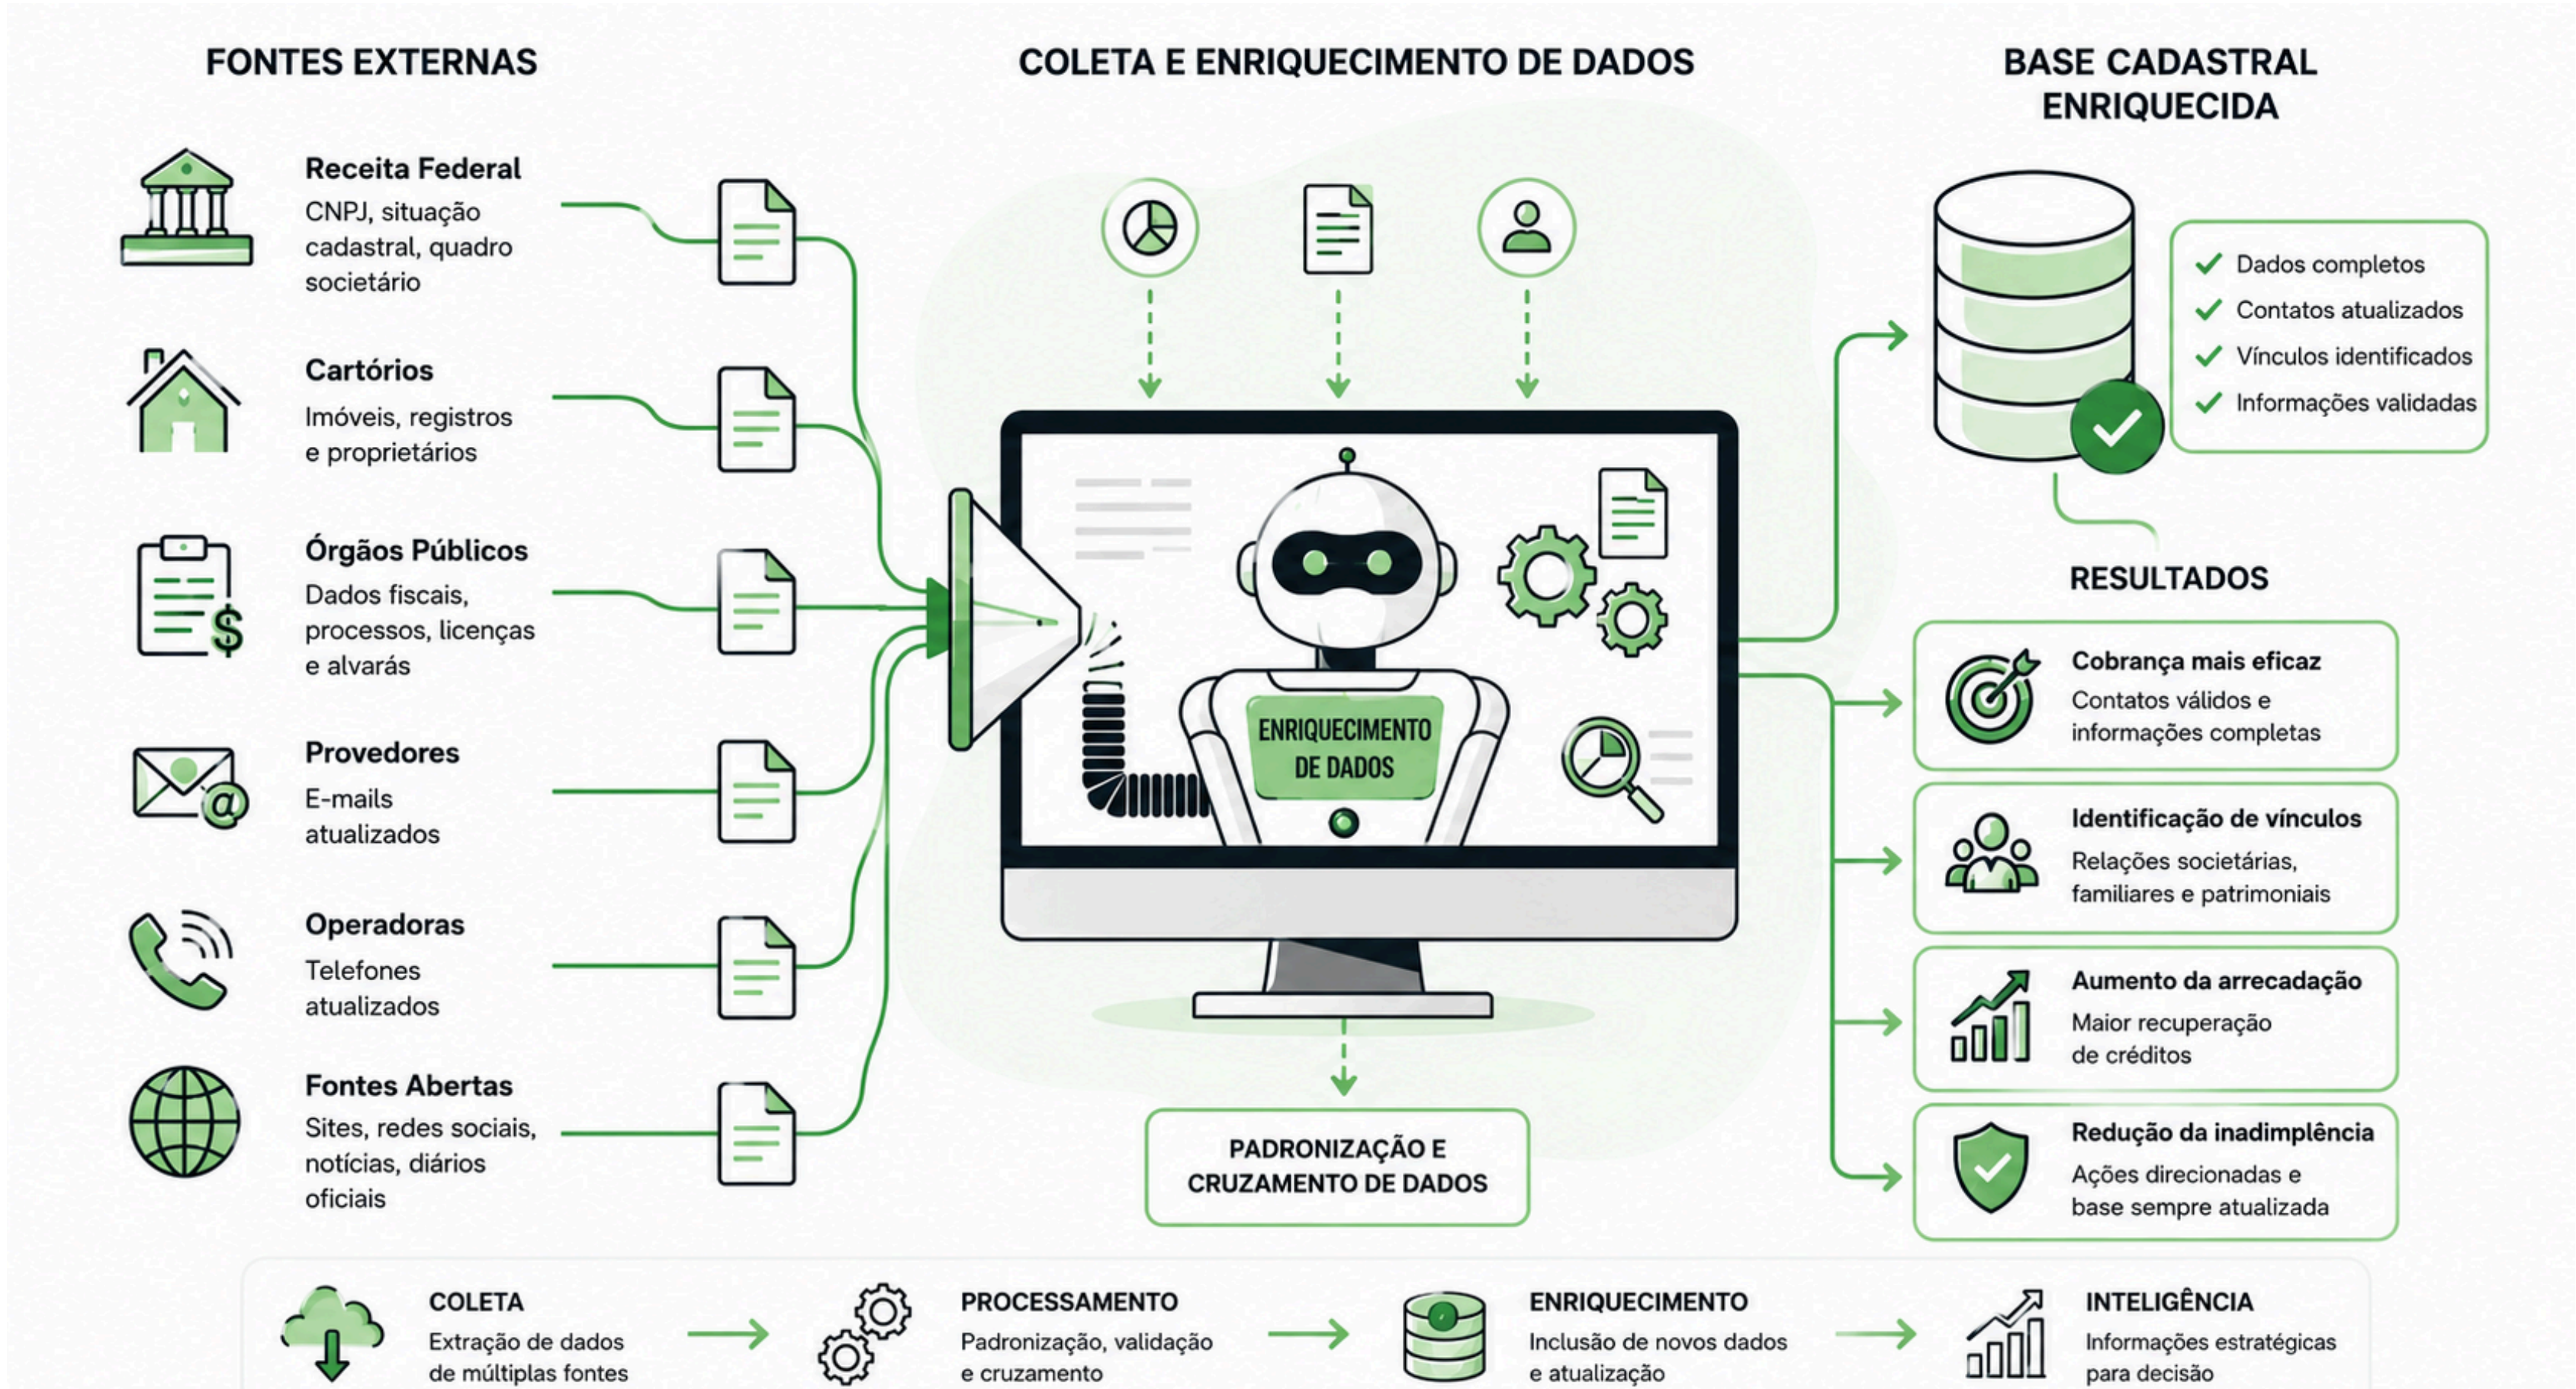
FONTES EXTERNAS

COLETA E ENRIQUECIMENTO DE DADOS

BASE CADASTRAL ENRIQUECIDA

Receita Federal
CNPJ, situação cadastral, quadro societário

Cartórios
Imóveis, registros e proprietários

Órgãos Públicos
Dados fiscais, processos, licenças e alvarás

Provedores
E-mails atualizados

Operadoras
Telefones atualizados

Fontes Abertas
Sites, redes sociais, notícias, diários oficiais

ENRIQUECIMENTO DE DADOS

PADRONIZAÇÃO E CRUZAMENTO DE DADOS

Dados completos
Contatos atualizados
Vínculos identificados
Informações validadas

RESULTADOS

Cobrança mais eficaz
Contatos válidos e informações completas

Identificação de vínculos
Relações societárias, familiares e patrimoniais

Aumento da arrecadação
Maior recuperação de créditos

Redução da inadimplência
Ações direcionadas e base sempre atualizada

COLETA
Extração de dados de múltiplas fontes

PROCESSAMENTO
Padronização, validação e cruzamento

ENRIQUECIMENTO
Inclusão de novos dados e atualização

INTELIGÊNCIA
Informações estratégicas para decisão